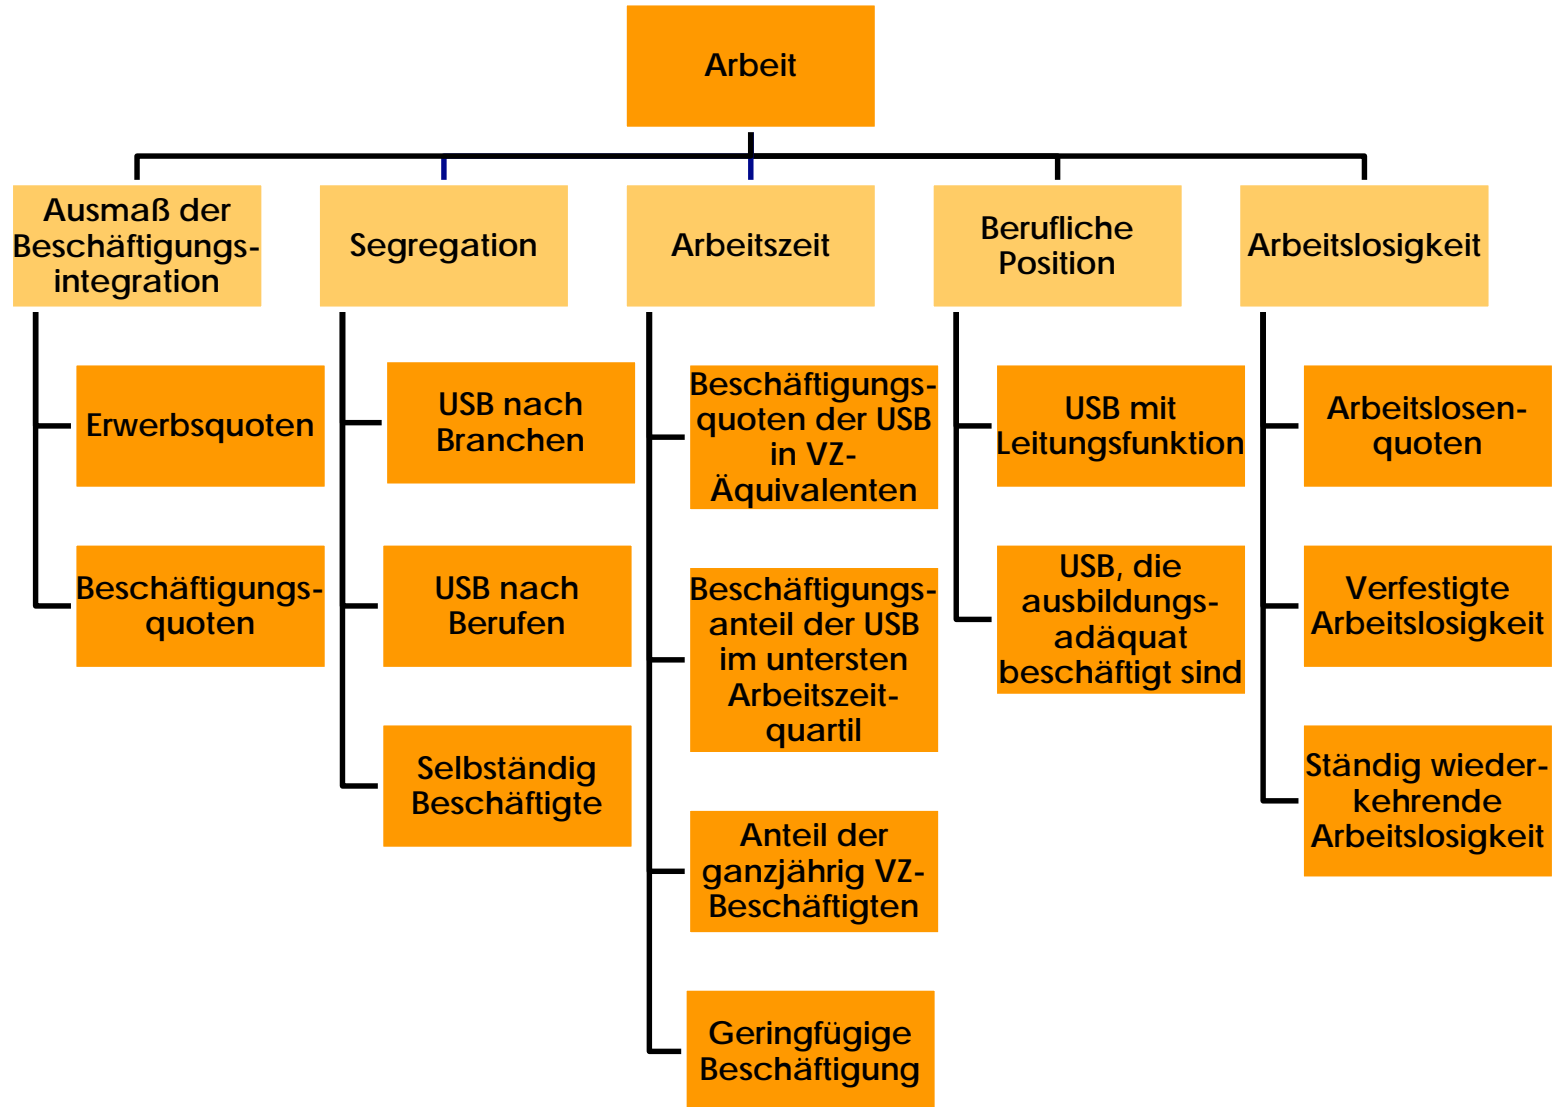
Arbeit

Ausmaß der Beschäftigungsintegration

Erwerbsquoten

Beschäftigungsquoten

Segregation

USB nach Branchen

USB nach Berufen

Selbständig Beschäftigte

Arbeitszeit

Beschäftigungsquoten der USB in VZ-Äquivalenten

Beschäftigungsanteil der USB im untersten Arbeitszeitquartil

Anteil der ganzjährig VZ-Beschäftigten

Geringfügige Beschäftigung

Berufliche Position

USB mit Leitungsfunktion

USB, die ausbildungsadäquat beschäftigt sind

Arbeitslosigkeit

Arbeitslosenquoten

Verfestigte Arbeitslosigkeit

Ständig wiederkehrende Arbeitslosigkeit